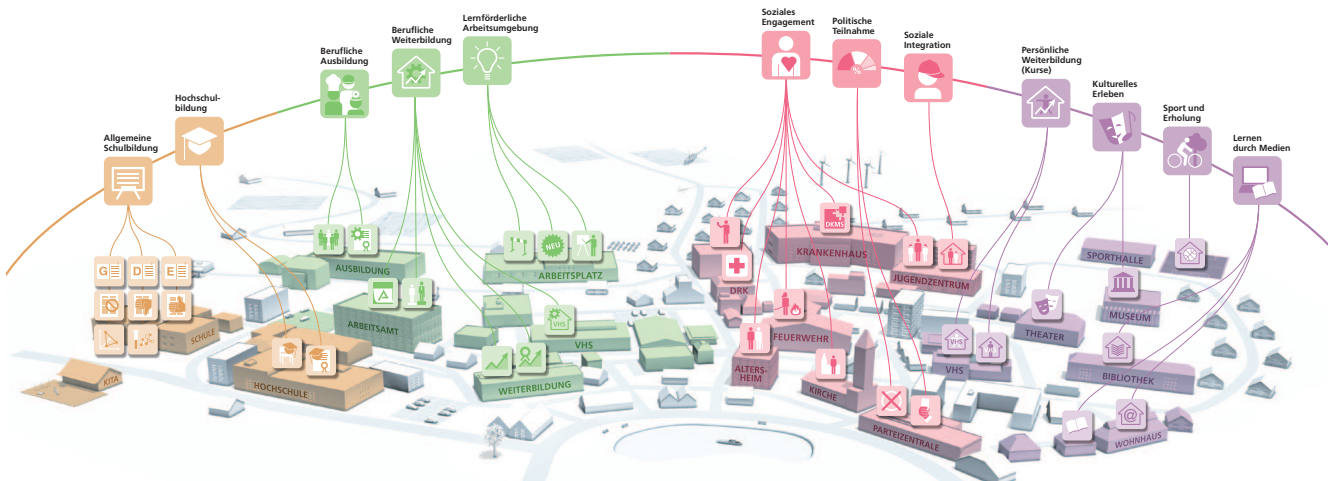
Allgemeine Schulbildung

Hochschulbildung

Berufliche Ausbildung

Berufliche Weiterbildung

Lernförderliche Arbeitsumgebung

Soziales Engagement

Politische Teilnahme

Soziale Integration

Persönliche Weiterbildung (Kurse)

Kulturelles Erleben

Sport und Erholung

Lernen durch Medien

G D E

SCHULE

KITA

HOCHSCHULE

AUSBILDUNG

ARBEITSAMT

NEU

ARBEITSPLATZ

VHS

VHS

WEITERBILDUNG

DKMS

KRANKENHAUS

DRK

JUGENDZENTRUM

FEUERWEHR

ALTERSHEIM

KIRCHE

PARTEIZENTRALE

VHS

VHS

THEATER

SPORTHALLE

MUSEUM

BIBLIOTHEK

WOHNHAUS